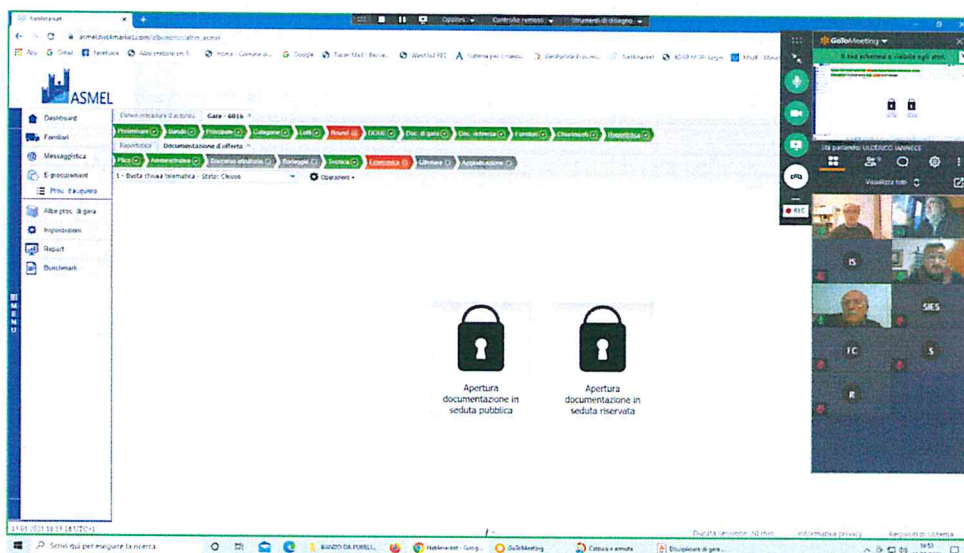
Opzioni Controllo remoto Strumenti di disegno

asmelsvelamarket.com/albo/procedure_asmel

ASMEL

Dashboard
Fornitori
Messaggistica
E-procurement
Proc. d'acquisto
Albo proc. di gara
Impostazioni
Report
Benchmark

MENU

Dati procedura d'acquisto   Gara - 6016

Preliminari  Bandi  Principale  Categorie  Lotti  Round  DGUE  Doc. di gara  Doc. richiesta  Fornitori  Chiarimenti  Reportistica

Reportistica   Documentazione d'offerta

Plico  Amministrativa  Soccorso istruttorio  Dettaglio  Tecnica  Economica  Ulteriore  Aggiudicazione

1 - Busta chiusa telematica - Stato: Chiuso   Operazioni

Apertura documentazione in seduta pubblica

Apertura documentazione in seduta riservata

GoToMeeting

Il tuo schermo è visibile agli altri.

Sta parlando: ULDERICO IANNECE

Visualizza tutti

REC

IS

SIES

FC

S

R

Durata sessione: 30 min   Informativa privacy   Requisiti di sistema

Scrivi qui per eseguire la ricerca

BANDO DA PUBBLI...   Netikerainet - Goog...   GoToMeeting   Cottura e armato   Disciplinare di gara...

16:51